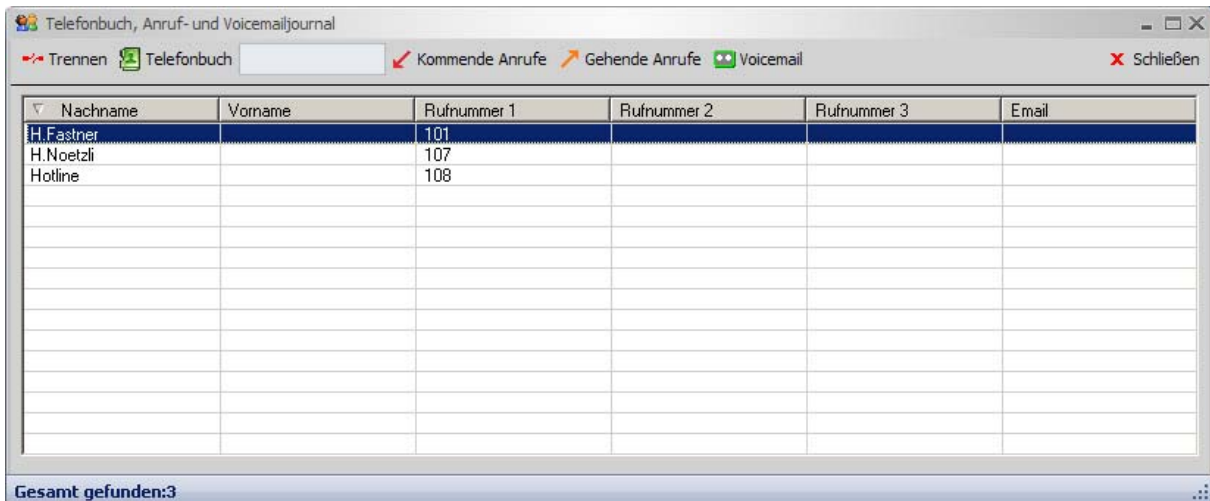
Telefonbuch, Anruf- und Voicemailjournal

Trennen Telefonbuch Kommende Anrufe Gehende Anrufe Voicemail Schließen

| Nachname | Vorname | Rufnummer 1 | Rufnummer 2 | Rufnummer 3 | Email |
|---|---|---|---|---|---|
| H.Fastner | | 101 | | | |
| H.Noetzli | | 107 | | | |
| Hotline | | 108 | | | |

Gesamt gefunden:3